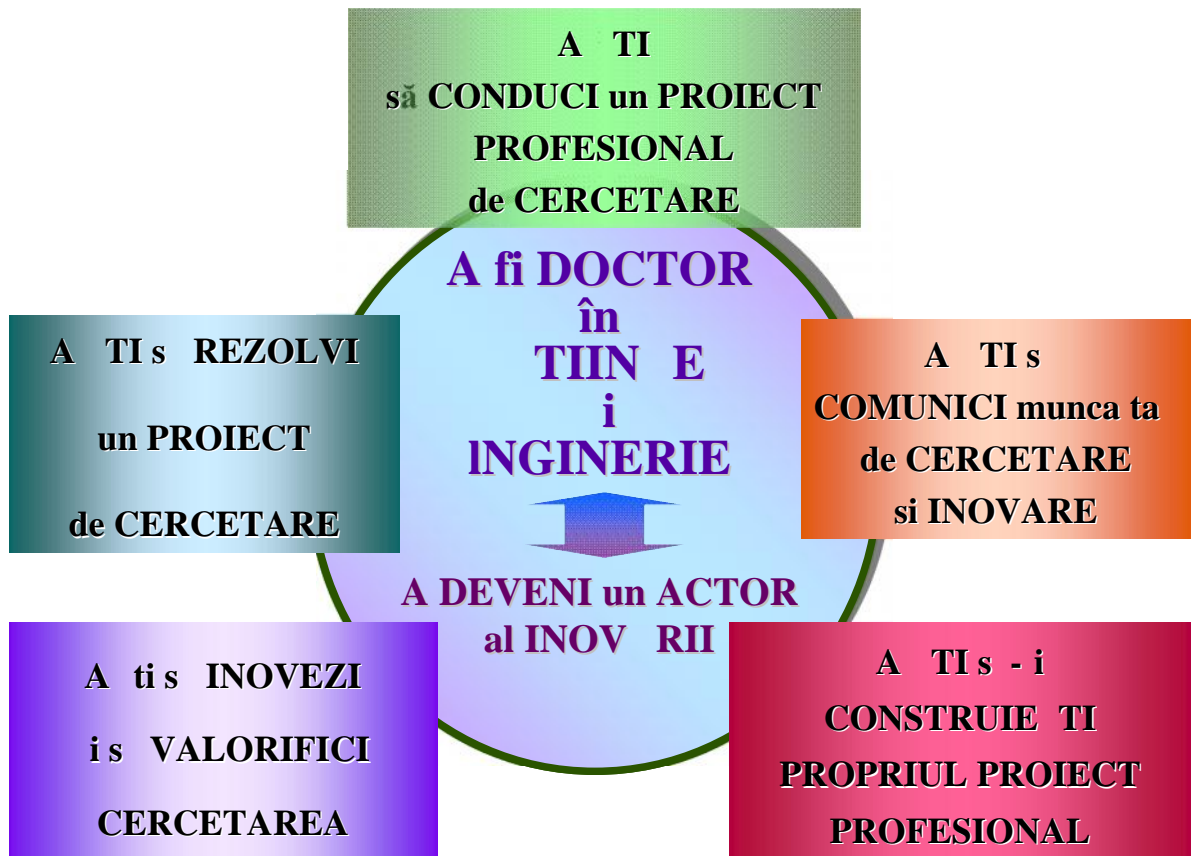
A TI
să CONDUCI un PROIECT PROFESIONAL de CERCETARE

A fi DOCTOR
în
TIIN E
i
INGINERIE

A DEVENI un ACTOR al INOV RII

A TI s REZOLVI
un PROIECT
de CERCETARE

A TI s
COMUNICI munca ta de CERCETARE si INOVARE

A ti s INOVEZI
i s VALORIFICI
CERCETAREA

A TI s - i
CONSTRUIE TI
PROPRIUL PROIECT PROFESIONAL